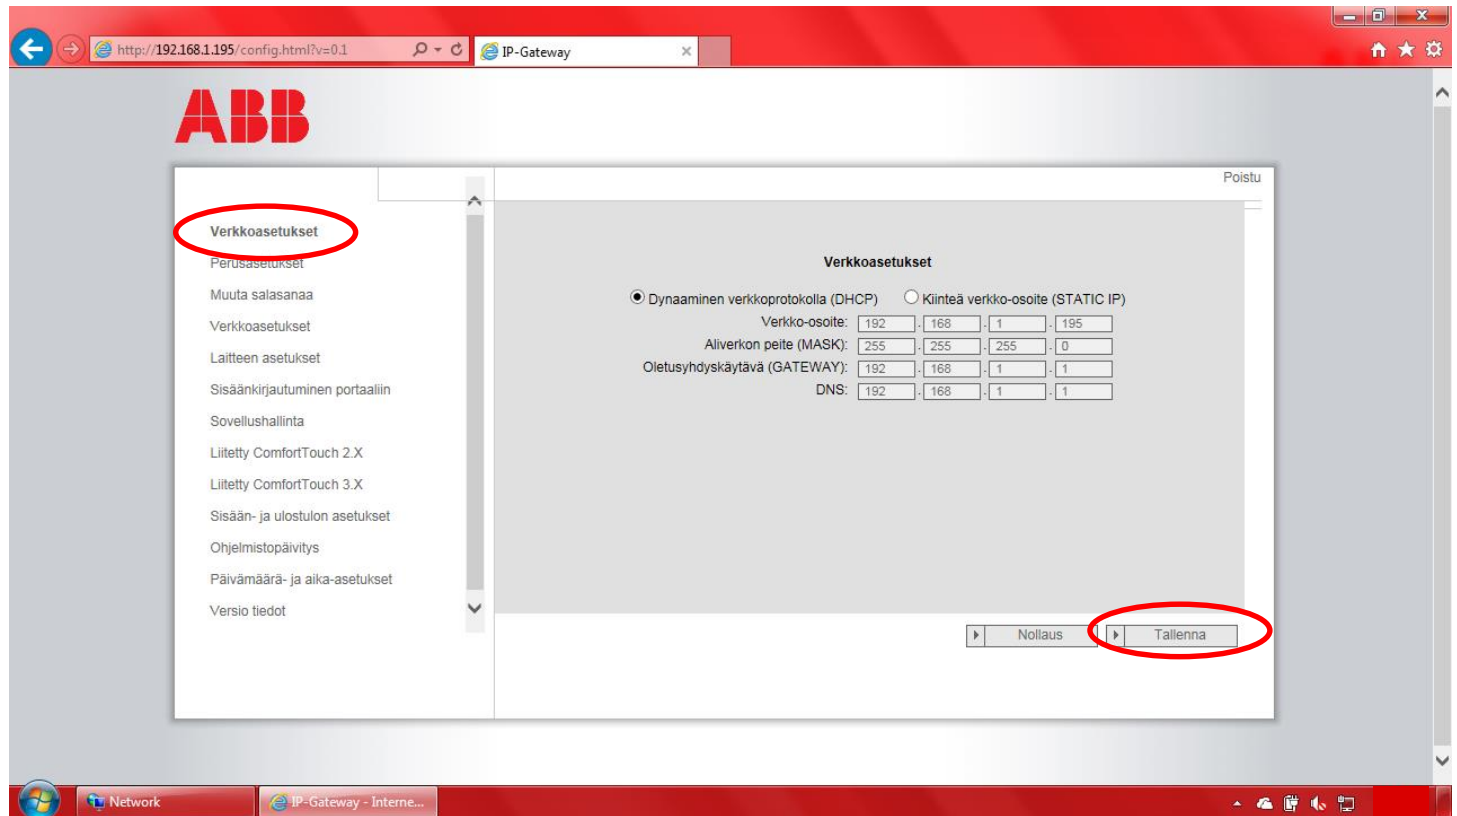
http://192.168.1.195/config.html?v=0.1

IP-Gateway

ABB

Poistu

Verkkoasetukset
Perusasetukset
Muuta salasanaa
Verkkoasetukset
Laitteen asetukset
Sisäänkirjautuminen portaaliin
Sovellushallinta
Liitetty ComfortTouch 2.X
Liitetty ComfortTouch 3.X
Sisään- ja ulostulon asetukset
Ohjelmistopäivitys
Päivämäärä- ja aika-asetukset
Versio tiedot

Verkkoasetukset

Dynaaminen verkkoprotokolla (DHCP) Kiinteä verkko-osoite (STATIC IP)

| | | | | |
|---|---|---|---|---|
| Verkko-osoite: | 192 | 168 | 1 | 195 |
| Aliverkon peite (MASK): | 255 | 255 | 255 | 0 |
| Oletusyhdyskäytävä (GATEWAY): | 192 | 168 | 1 | 1 |
| DNS: | 192 | 168 | 1 | 1 |

Nollaus
Tallenna

Network
IP-Gateway - Interne...